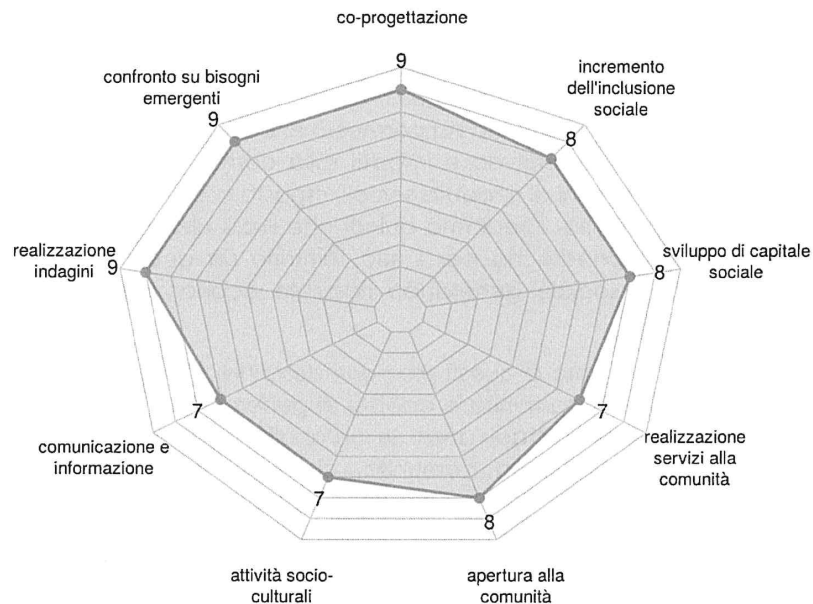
co-progettazione
9

incremento dell'inclusione sociale
8

sviluppo di capitale sociale
8

realizzazione servizi alla comunità
7

apertura alla comunità
8

attività socio-culturali
7

comunicazione e informazione
7

realizzazione indagini
9

confronto su bisogni emergenti
9